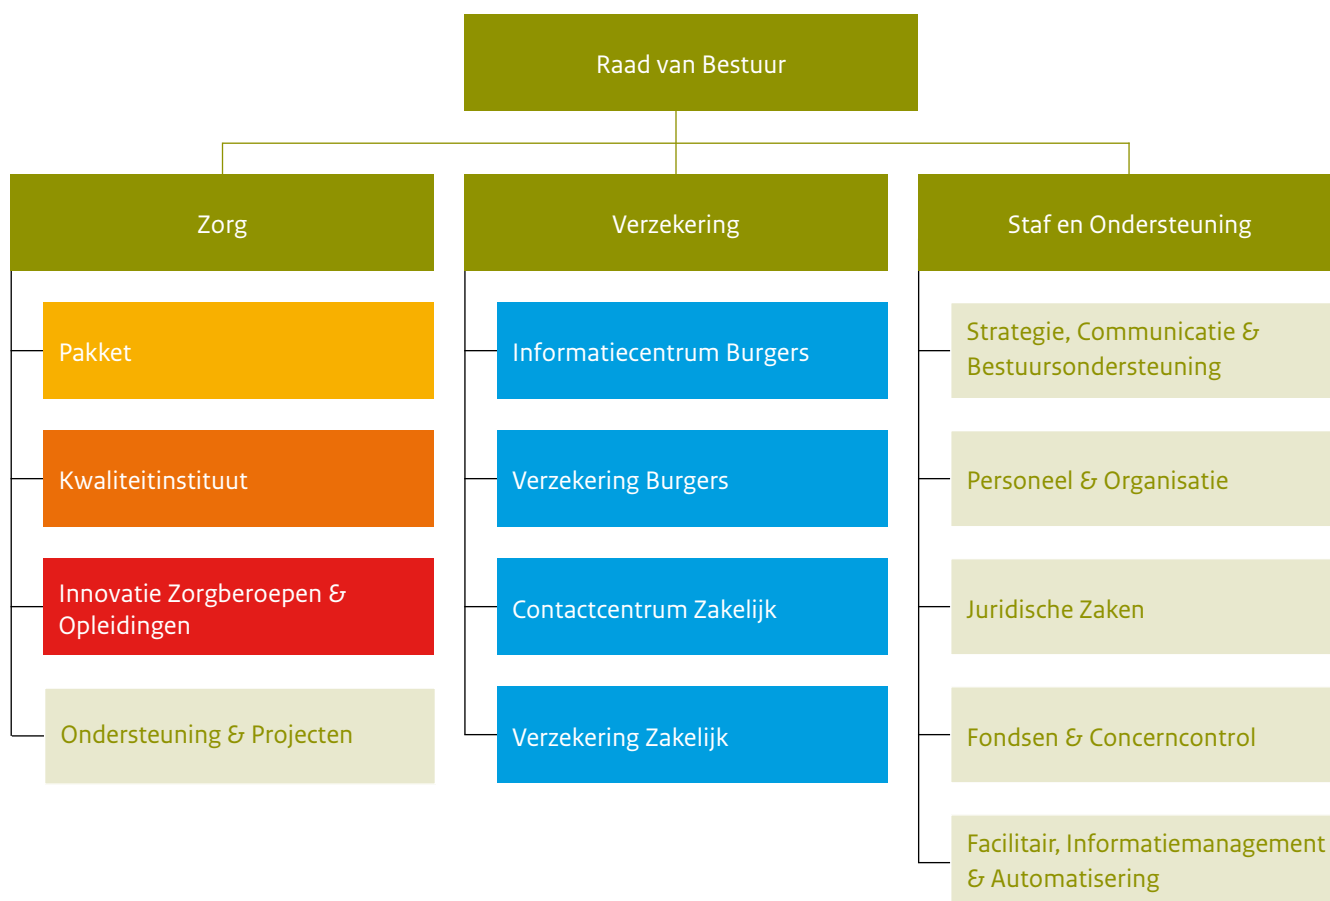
Raad van Bestuur

Zorg

Pakket

Kwaliteitinstituut

Innovatie Zorgberoepen & Opleidingen

Ondersteuning & Projecten

Verzekering

Informatiecentrum Burgers

Verzekering Burgers

Contactcentrum Zakelijk

Verzekering Zakelijk

Staf en Ondersteuning

Strategie, Communicatie & Bestuursondersteuning

Personeel & Organisatie

Juridische Zaken

Fondsen & Concerncontrol

Facilitair, Informatiemanagement & Automatisering